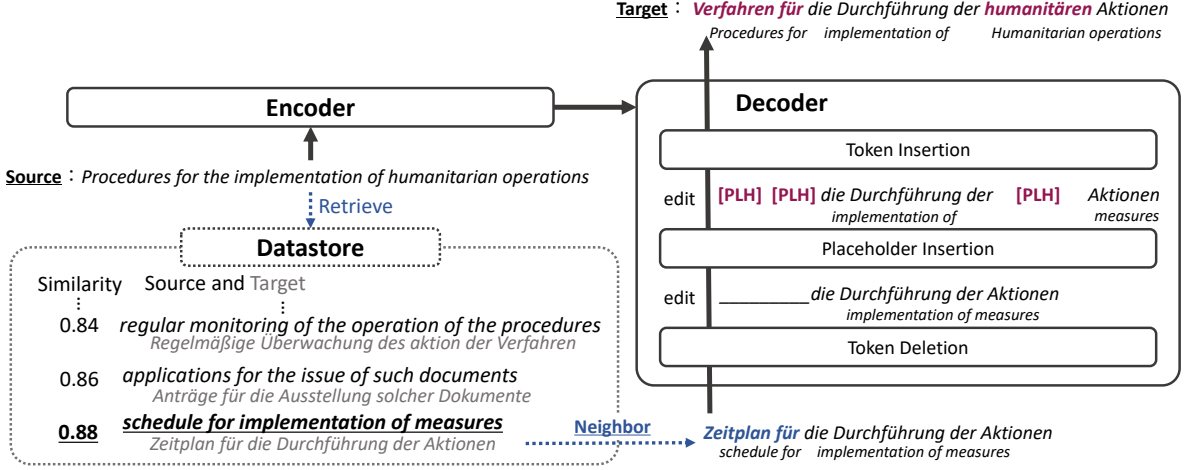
Target : Verfahren für die Durchführung der humanitären Aktionen
Procedures for implementation of Humanitarian operations

Encoder

Decoder

Token Insertion

edit [PLH] [PLH] die Durchführung der [PLH] Aktionen
implementation of measures

Placeholder Insertion

edit _________die Durchführung der Aktionen
implementation of measures

Token Deletion

Source : Procedures for the implementation of humanitarian operations

Retrieve

Datastore

Similarity Source and Target
⋮ ⋮
0.84 regular monitoring of the operation of the procedures
Regelmäßige Überwachung des aktion der Verfahren
0.86 applications for the issue of such documents
Anträge für die Ausstellung solcher Dokumente
0.88 schedule for implementation of measures
Zeitplan für die Durchführung der Aktionen

Neighbor

Zeitplan für die Durchführung der Aktionen
schedule for implementation of measures